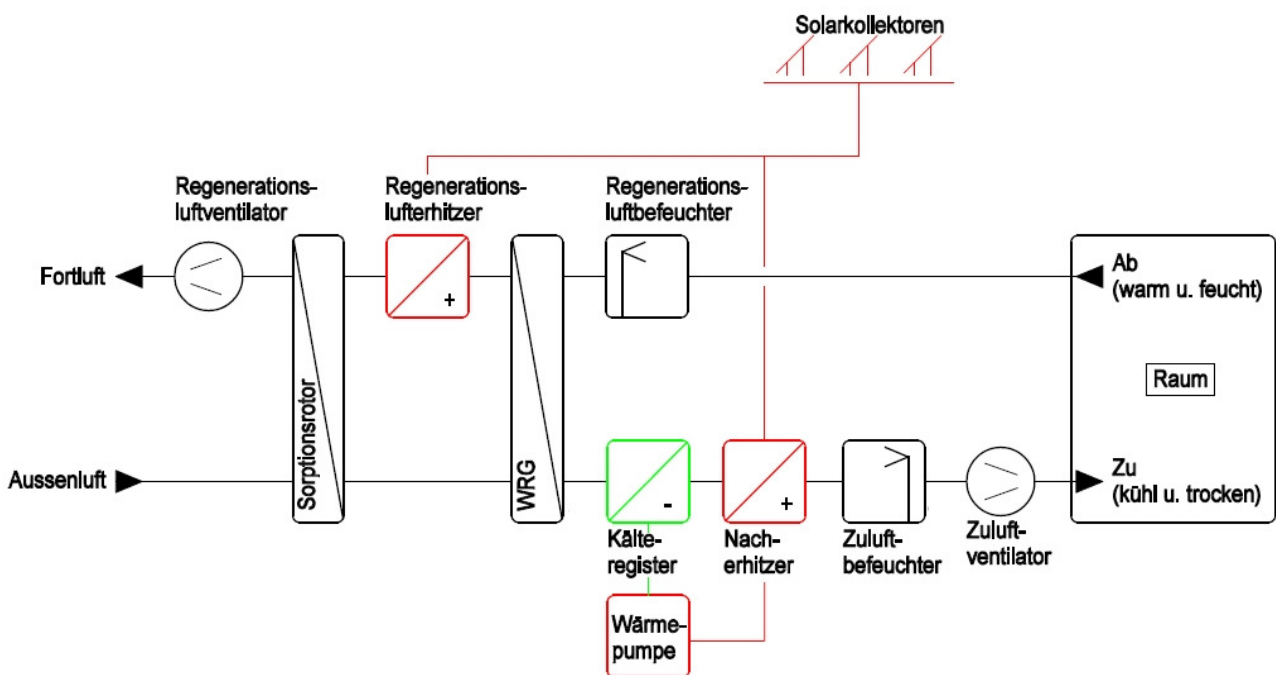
Solarkollektoren

Regenerationsluftventilator

Regenerationslufterhitzer

Regenerationsluftbefeuchter

Fortluft

+

Ab
(warm u. feucht)

Raum

Sorptionsrotor

WRG

Aussenluft

-

+

Zu
(kühl u. trocken)

Kälteregister

Nacherhitzer

Zuluftbefeuchter

Zuluftventilator

Wärmepumpe